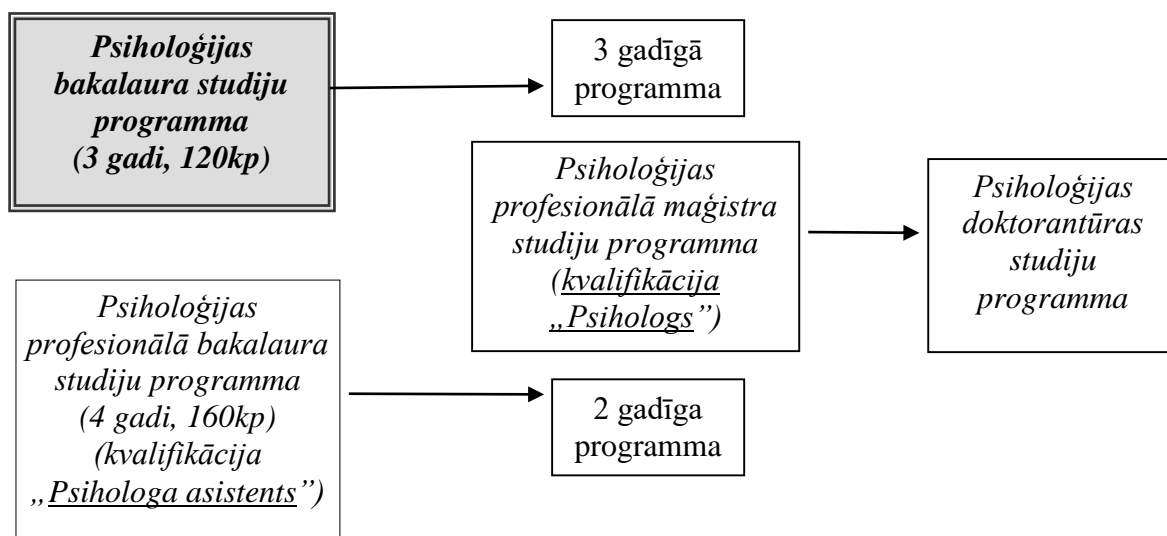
Psiholoģijas bakalaura studiju programma (3 gadi, 120kp)

3 gadīgā programma

Psiholoģijas profesionālā maģistra studiju programma (kvalifikācija „Psihologs")

Psiholoģijas doktorantūras studiju programma

Psiholoģijas profesionālā bakalaura studiju programma (4 gadi, 160kp) (kvalifikācija „Psihologa asistents")

2 gadīga programma